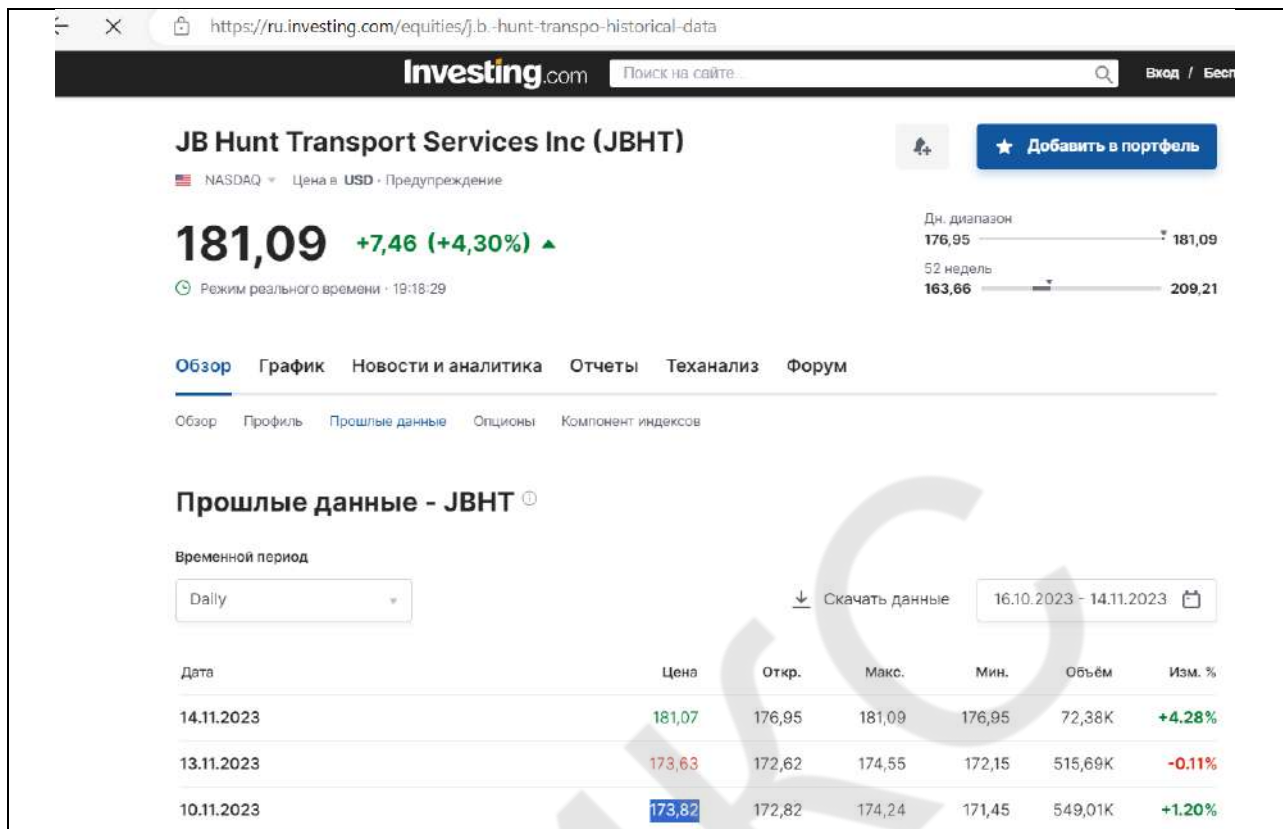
https://ru.investing.com/equities/j.b.-hunt-transpo-historical-data

Investing.com Поиск на сайте... Вход / Бесп

JB Hunt Transport Services Inc (JBHT)

NASDAQ Цена в USD · Предупреждение

Добавить в портфель

181,09 +7,46 (+4,30%)

Режим реального времени · 19:18:29

Дн. диапазон
176,95 181,09
52 недель
163,66 209,21

Обзор График Новости и аналитика Отчеты Теханализ Форум

Обзор Профиль Прошлые данные Опционы Компонент индексов

Прошлые данные - JBHT

Временной период

Daily

Скачать данные 16.10.2023 - 14.11.2023

| Дата | Цена | Откр. | Макс. | Мин. | Объём | Изм. % |
|---|---|---|---|---|---|---|
| 14.11.2023 | 181,07 | 176,95 | 181,09 | 176,95 | 72,38K | +4.28% |
| 13.11.2023 | 173,63 | 172,62 | 174,55 | 172,15 | 515,69K | -0.11% |
| 10.11.2023 | 173,82 | 172,82 | 174,24 | 171,45 | 549,01K | +1.20% |